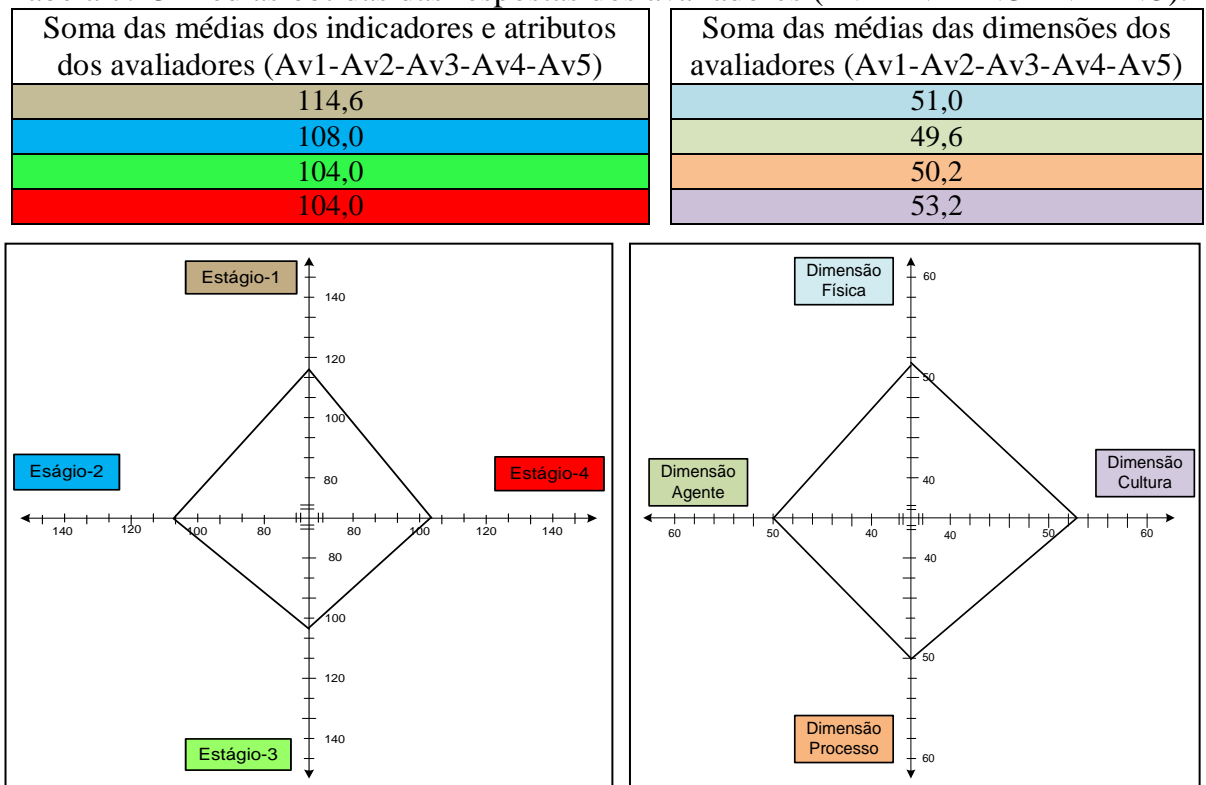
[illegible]

| Soma das médias dos indicadores e atributos dos avaliadores (Av1-Av2-Av3-Av4-Av5) |
|---|
| 114,6 |
| 108,0 |
| 104,0 |
| 104,0 |

| Soma das médias das dimensões dos avaliadores (Av1-Av2-Av3-Av4-Av5) |
|---|
| 51,0 |
| 49,6 |
| 50,2 |
| 53,2 |

Estágio-1
140
120
100
Eságio-2
Estágio-4
80
140 120 100 80 80 100 120 140
80
100
120
140
Estágio-3

Dimensão Física
60
50
Dimensão Agente
Dimensão Cultura
40
60 50 40 40 50 60
40
50
Dimensão Processo
60